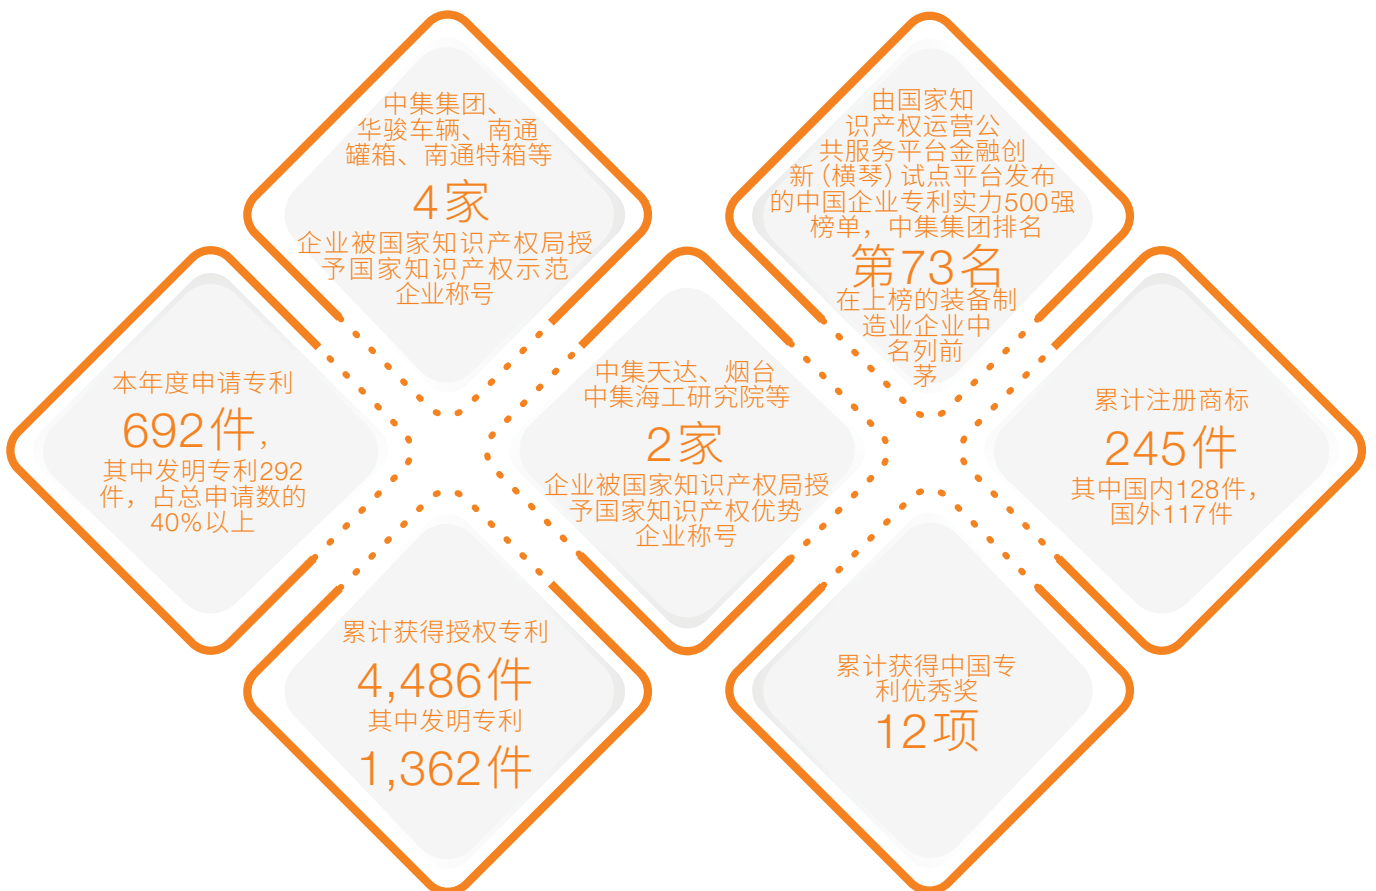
中集集团、华骏车辆、南通罐箱、南通特箱等
4家
企业被国家知识产权局授予国家知识产权示范企业称号

由国家知识产权运营公共服务平台金融创新（横琴）试点平台发布的中国企业专利实力500强榜单，中集集团排名
第73名
在上榜的装备制造业企业中名列前茅

本年度申请专利
692件，
其中发明专利292件，占总申请数的40%以上

中集天达、烟台中集海工研究院等
2家
企业被国家知识产权局授予国家知识产权优势企业称号

累计注册商标
245件
其中国内128件，国外117件

累计获得授权专利
4,486件
其中发明专利
1,362件

累计获得中国专利优秀奖
12项